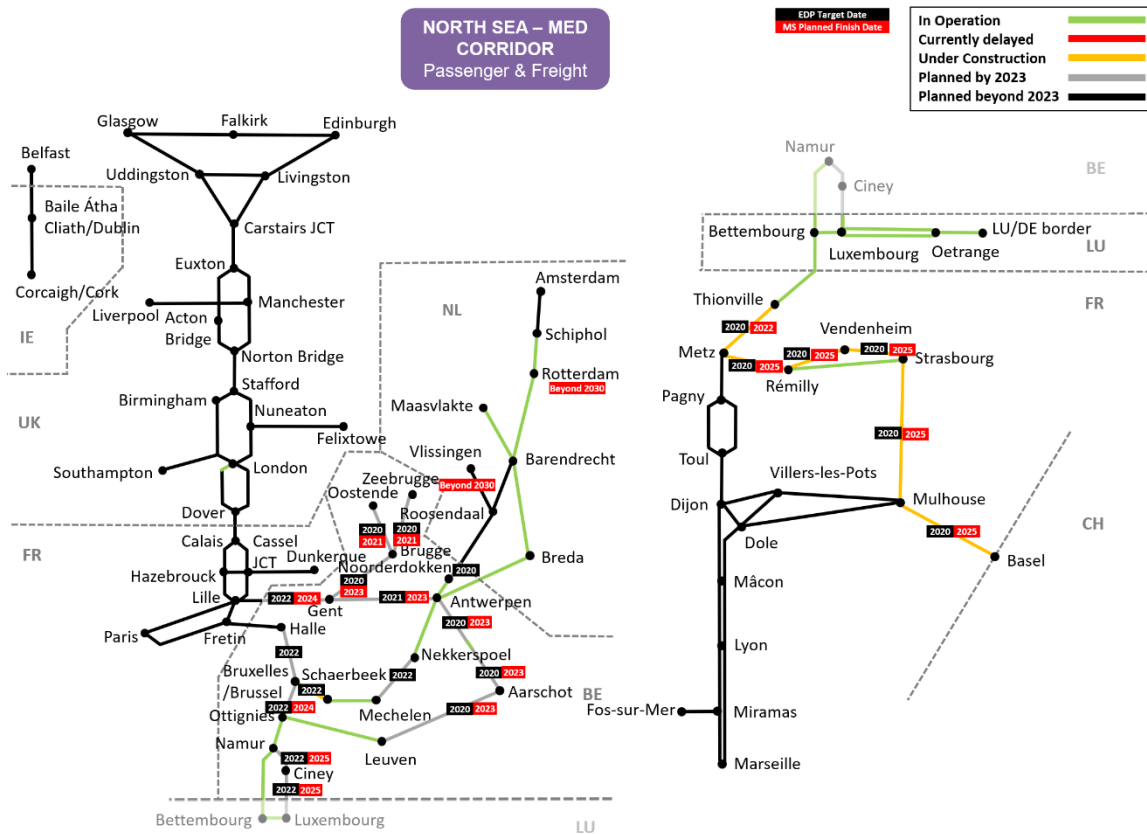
NORTH SEA – MED CORRIDOR
Passenger & Freight

EDP Target Date
MS Planned Finish Date

| | |
|---|---|
| In Operation | |
| Currently delayed | |
| Under Construction | |
| Planned by 2023 | |
| Planned beyond 2023 | |

Glasgow
Falkirk
Edinburgh
Belfast
Uddingston
Livingston
Baile Átha Cliath/Dublin
Carstairs JCT
Euxton
Corcaigh/Cork
Manchester
Liverpool
Acton Bridge
IE
Norton Bridge
Stafford
Birmingham
Nuneaton
UK
Felixtowe
Southampton
London
Dover
Calais
Cassel JCT
FR
Dunkerque
Hazebrouck
Lille
2022 2024
Paris
Fretin
Halle
2022
Bruxelles /Brussel
Schaerbeek
2022
2022 2024
Ottignies
Namur
2022 2025
Ciney
2022 2025
Bettembourg
Luxembourg
LU
NL
Amsterdam
Schiphol
Rotterdam
Beyond 2030
Maasvlakte
Vlissingen
Barendrecht
Zeebrugge
Beyond 2030
Oostende
Roosendaal
2020 2021
2020 2021
Brugge
Noorderdokken
2020
Breda
2020 2023
Gent
2021 2023
Antwerpen
2020 2023
Nekkerspoel
2022
2020 2023
Aarschot
BE
Mechelen
2020 2023
Leuven

Namur
Ciney
BE
Bettembourg
Luxembourg
Oetrange
LU/DE border
LU
Thionville
2020 2022
FR
Vendenheim
Metz
2020 2025
2020 2025
Strasbourg
2020 2025
Rémilly
Pagny
2020 2025
Toul
Villers-les-Pots
Dijon
Mulhouse
CH
Dole
2020 2025
Basel
Mâcon
Lyon
Fos-sur-Mer
Miramas
Marseille